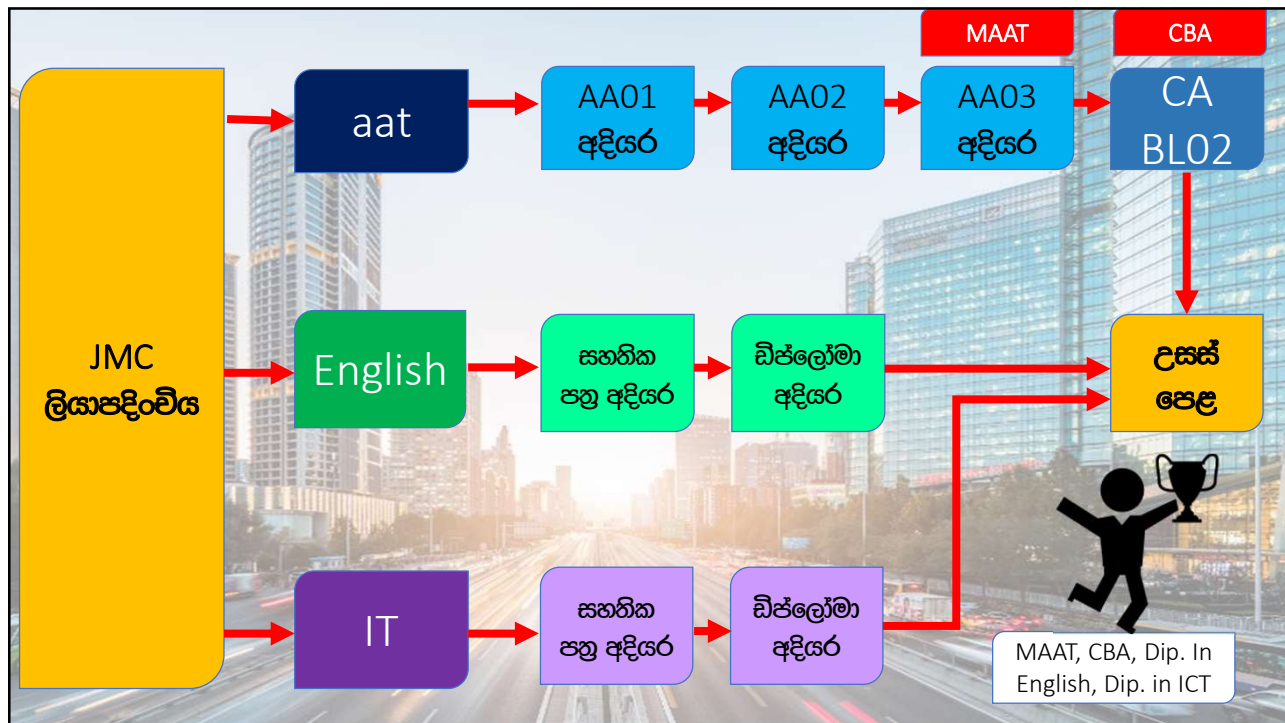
JMC
ලියාපදිංචිය

aat

AA01
අදියර

AA02
අදියර

MAAT

AA03
අදියර

CBA

CA
BL02

English

සහතික
පත්‍ර අදියර

ඩිප්ලෝමා
අදියර

උසස්
පෙළ

IT

සහතික
පත්‍ර අදියර

ඩිප්ලෝමා
අදියර

MAAT, CBA, Dip. In English, Dip. in ICT